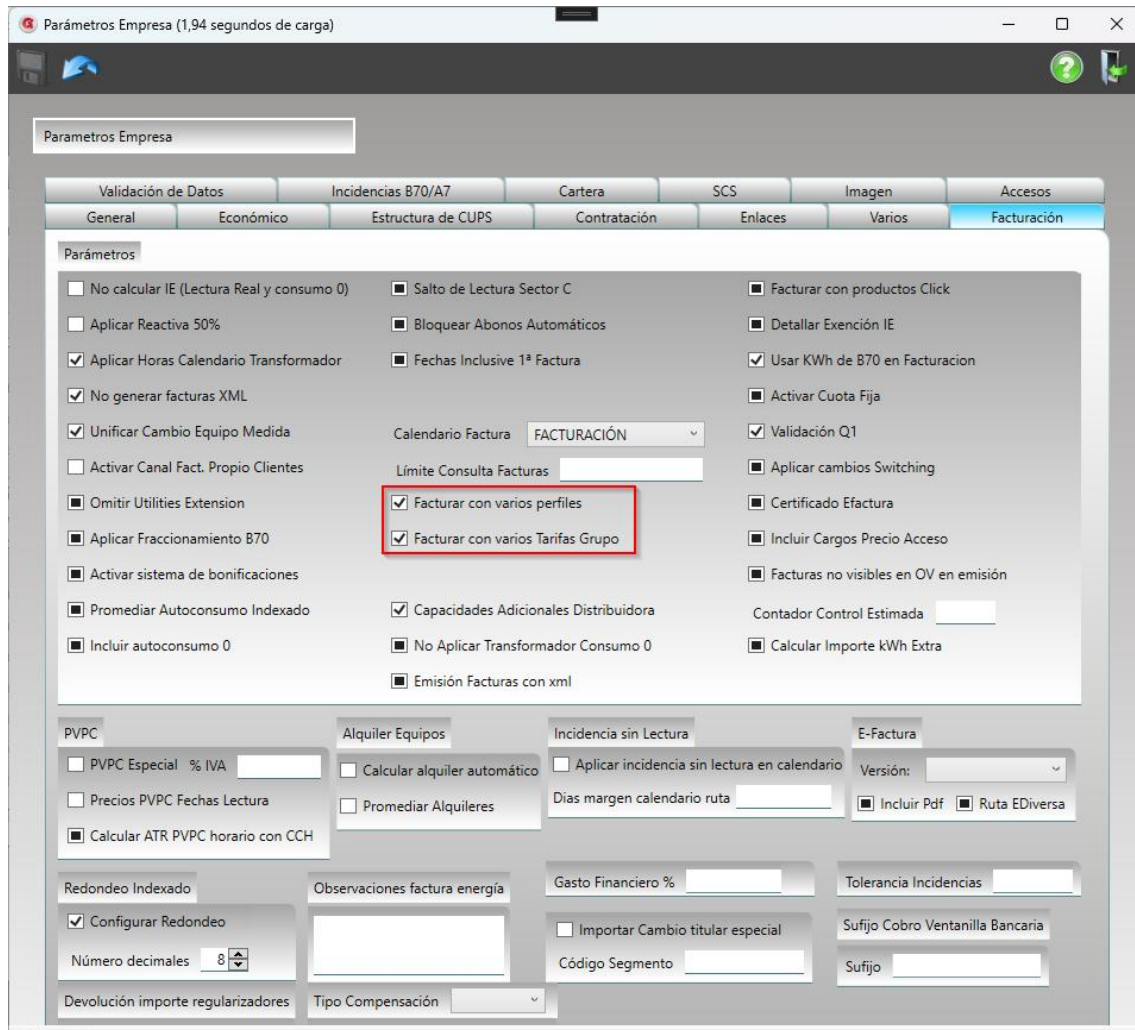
Parámetros Empresa (1,94 segundos de carga)

Parametros Empresa

Validación de Datos | Incidencias B70/A7 | Cartera | SCS | Imagen | Accesos
General | Económico | Estructura de CUPS | Contratación | Enlaces | Varios | Facturación

Parámetros

No calcular IE (Lectura Real y consumo 0)
Aplicar Reactiva 50%
Aplicar Horas Calendario Transformador
No generar facturas XML
Unificar Cambio Equipo Medida
Activar Canal Fact. Propio Clientes
Omitir Utilities Extension
Aplicar Fraccionamiento B70
Activar sistema de bonificaciones
Promediar Autoconsumo Indexado
Incluir autoconsumo 0

Salto de Lectura Sector C
Bloquear Abonos Automáticos
Fechas Inclusive 1ª Factura
Calendario Factura FACTURACIÓN
Límite Consulta Facturas
Facturar con varios perfiles
Facturar con varios Tarifas Grupo
Capacidades Adicionales Distribuidora
No Aplicar Transformador Consumo 0
Emisión Facturas con xml

Facturar con productos Click
Detallar Exención IE
Usar KWh de B70 en Facturacion
Activar Cuota Fija
Validación Q1
Aplicar cambios Switching
Certificado Efactura
Incluir Cargos Precio Acceso
Facturas no visibles en OV en emisión
Contador Control Estimada
Calcular Importe kWh Extra

PVPC
PVPC Especial % IVA
Precios PVPC Fechas Lectura
Calcular ATR PVPC horario con CCH

Alquiler Equipos
Calcular alquiler automático
Promediar Alquileres

Incidencia sin Lectura
Aplicar incidencia sin lectura en calendario
Dias margen calendario ruta

E-Factura
Versión:
Incluir Pdf
Ruta EDiversa

Redondeo Indexado
Configurar Redondeo
Número decimales 8

Observaciones factura energía

Gasto Financiero %

Importar Cambio titular especial
Código Segmento

Tolerancia Incidencias
Sufijo Cobro Ventanilla Bancaria
Sufijo

Devolución importe regularizadores
Tipo Compensación